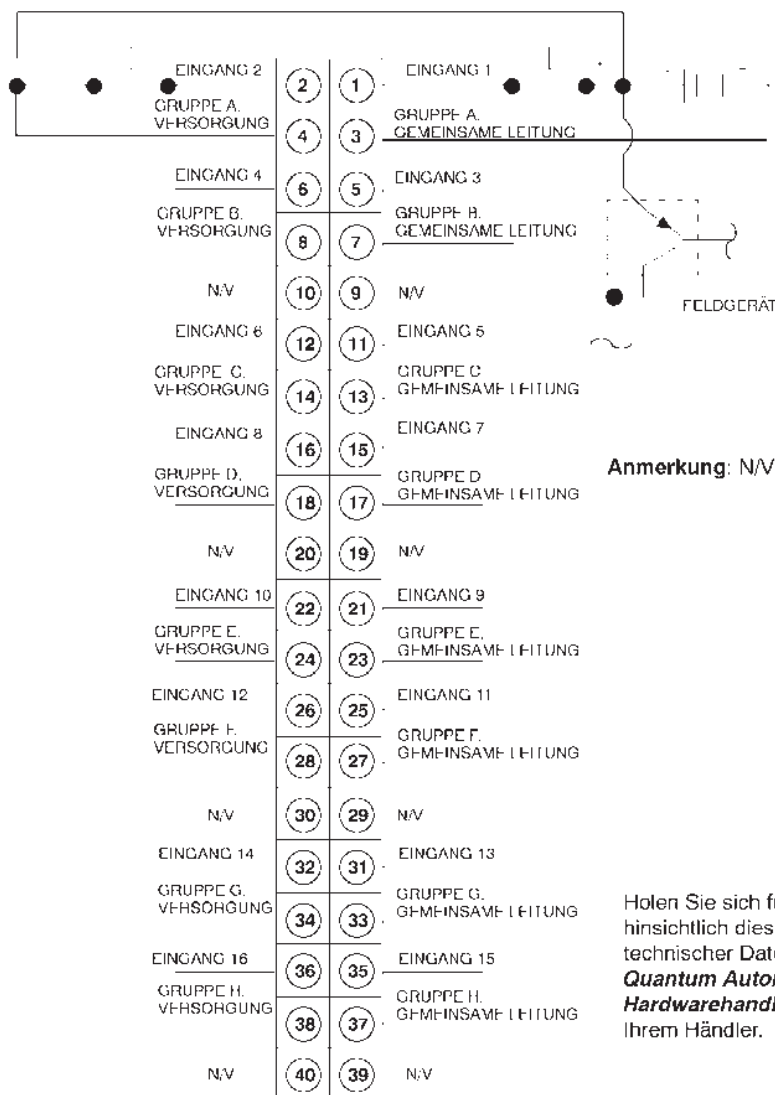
EINGANG 2
(2)
(1)
EINGANG 1

GRUPPE A. VERSORGUNG
(4)
(3)
GRUPPE A. GEMEINSAME LEITUNG

EINGANG 4
(6)
(5)
EINGANG 3

GRUPPE B. VERSORGUNG
(8)
(7)
GRUPPE B. GEMEINSAME LEITUNG

N/V
(10)
(9)
N/V

FELDGERÄT

EINGANG 6
(12)
(11)
EINGANG 5

GRUPPE C. VERSORGUNG
(14)
(13)
GRUPPE C GEMEINSAME LEITUNG

EINGANG 8
(16)
(15)
EINGANG 7

GRUPPE D. VERSORGUNG
(18)
(17)
GRUPPE D GEMEINSAME LEITUNG

Anmerkung: N/V

N/V
(20)
(19)
N/V

EINGANG 10
(22)
(21)
EINGANG 9

GRUPPE E. VERSORGUNG
(24)
(23)
GRUPPE E. GEMEINSAME LEITUNG

EINGANG 12
(26)
(25)
EINGANG 11

GRUPPE F. VERSORGUNG
(28)
(27)
GRUPPE F. GEMEINSAME LEITUNG

N/V
(30)
(29)
N/V

EINGANG 14
(32)
(31)
EINGANG 13

GRUPPE G. VERSORGUNG
(34)
(33)
GRUPPE G. GEMEINSAME LEITUNG

EINGANG 16
(36)
(35)
EINGANG 15

GRUPPE H. VERSORGUNG
(38)
(37)
GRUPPE H. GEMEINSAME LEITUNG

N/V
(40)
(39)
N/V

Holen Sie sich f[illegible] hinsichtlich dies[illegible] technischer Dat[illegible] ***Quantum Auto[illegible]*** ***Hardwarehandl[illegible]*** Ihrem Händler.